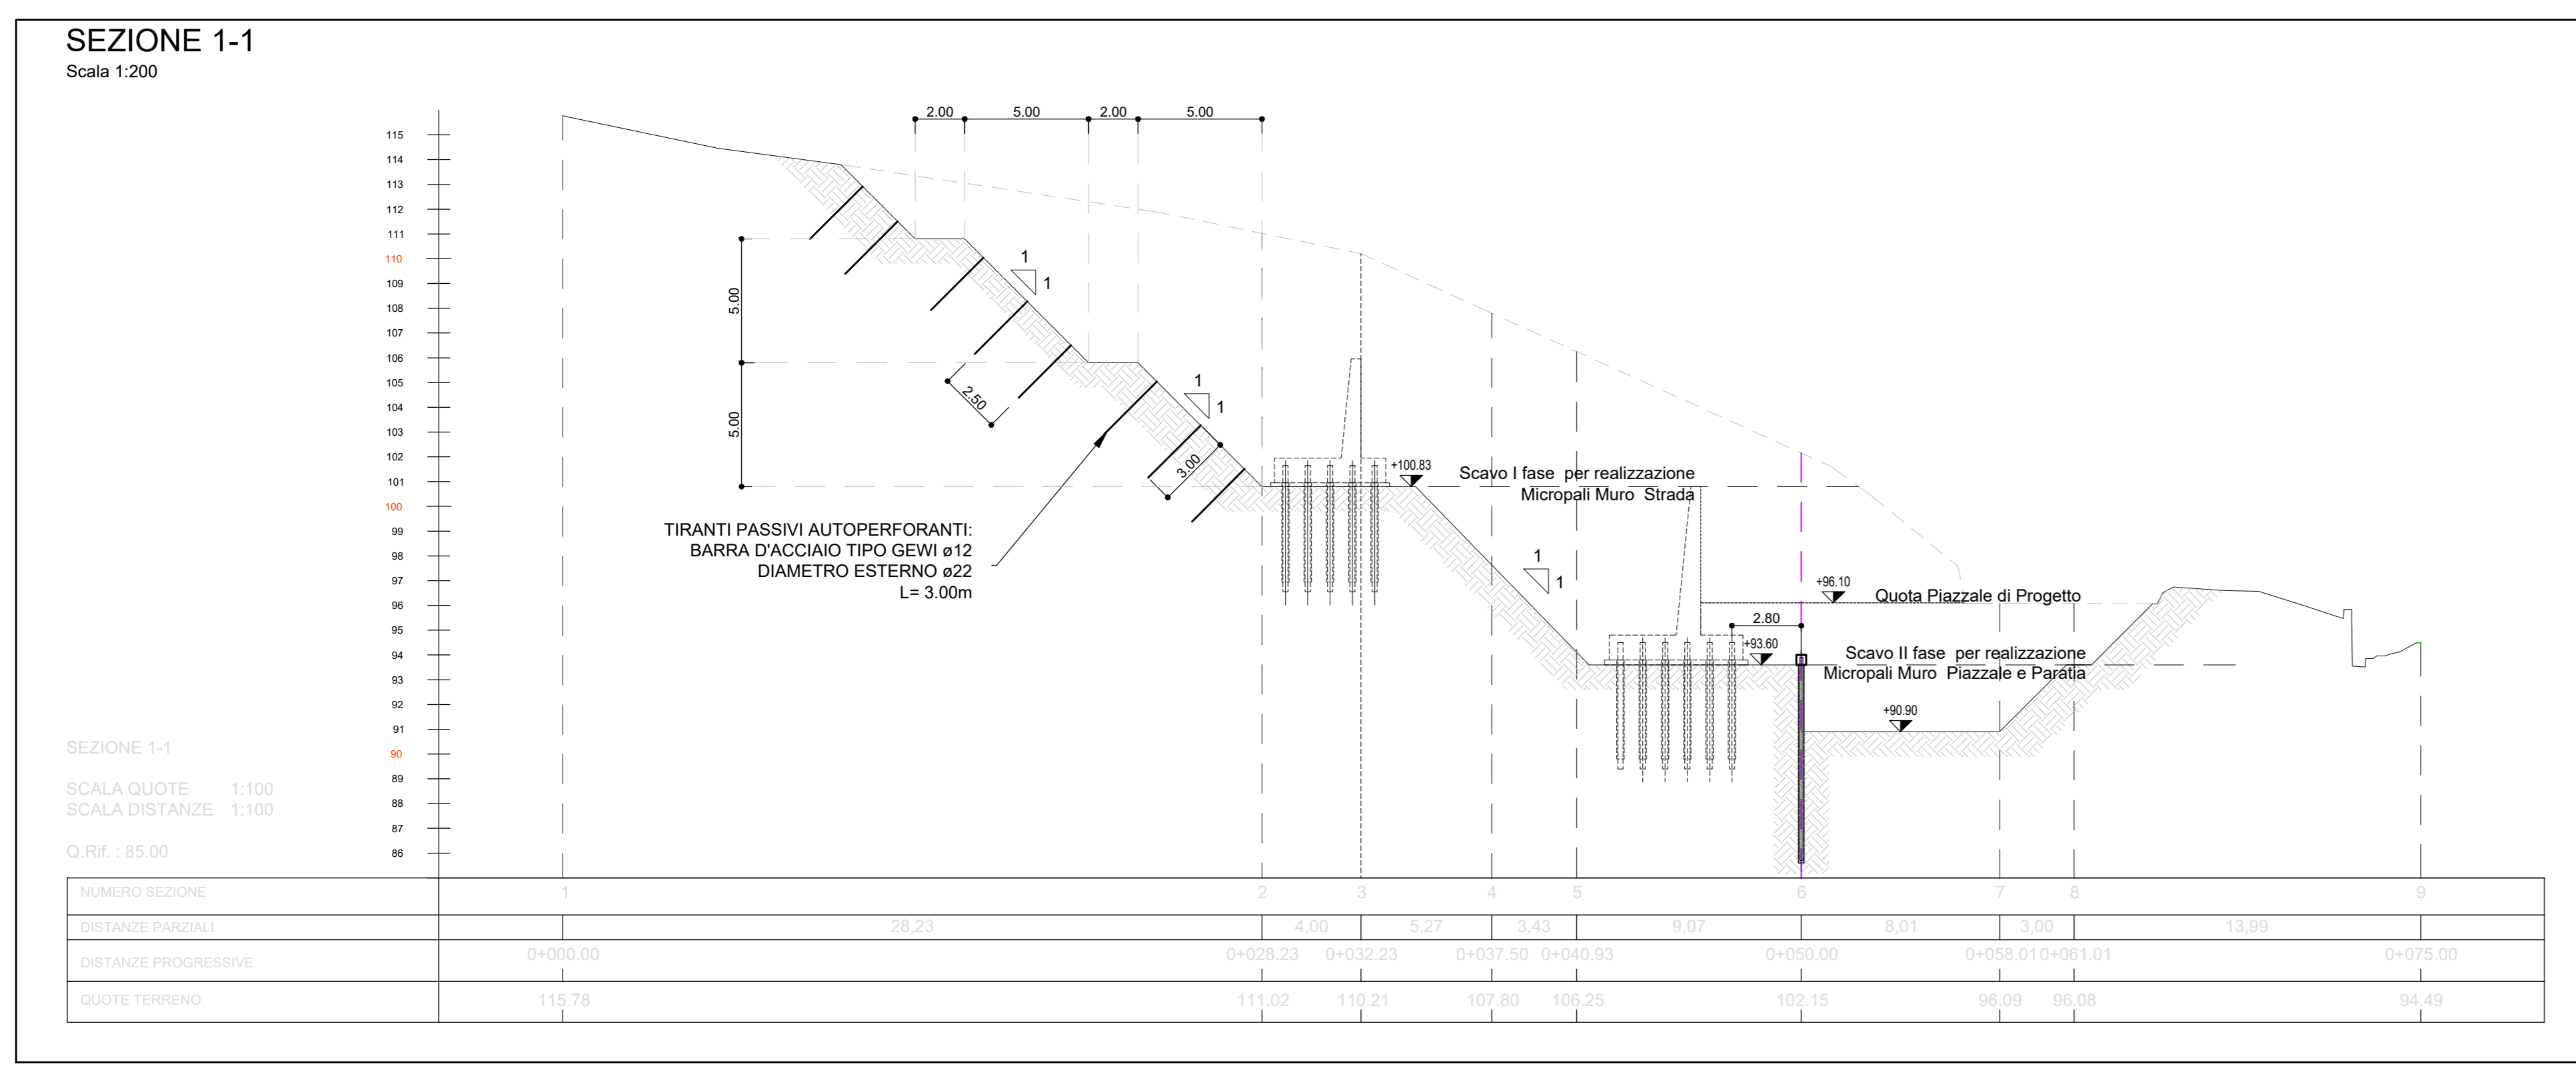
SEZIONE 1-1
Scala 1:200

2.00 5.00 2.00 5.00

115
114
113
112
111
110
109
108
107
106
105
104
103
102
101
100
99
98
97
96
95
94
93
92
91
90
89
88
87
86

5.00
5.00
2.50
3.00

1
1
1
1
1
1

+100.83
Scavo I fase per realizzazione
Micropali Muro Strada

TIRANTI PASSIVI AUTOPERFORANTI:
BARRA D'ACCIAIO TIPO GEWI ø12
DIAMETRO ESTERNO ø22
L= 3.00m

+96.10
Quota Piazzale di Progetto
2.80
+93.60
Scavo II fase per realizzazione
Micropali Muro Piazzale e Paratia
+90.90

SEZIONE 1-1

SCALA QUOTE 1:100
SCALA DISTANZE 1:100

Q.Rif. : 85.00

| NUMERO SEZIONE | 1 | 2 | 3 | 4 | 5 | 6 | 7 | 8 | 9 |
|---|---|---|---|---|---|---|---|---|---|
| DISTANZE PARZIALI | 28,23 | 4,00 | 5,27 | 3,43 | 9,07 | 8,01 | 3,00 | 13,99 | |
| DISTANZE PROGRESSIVE | 0+000.00 | 0+028.23 | 0+032.23 | 0+037.50 | 0+040.93 | 0+050.00 | 0+058.01 | 0+061.01 | 0+075.00 |
| QUOTE TERRENO | 115.78 | 111.02 | 110.21 | 107.80 | 106.25 | 102.15 | 96.09 | 96.08 | 94.49 |